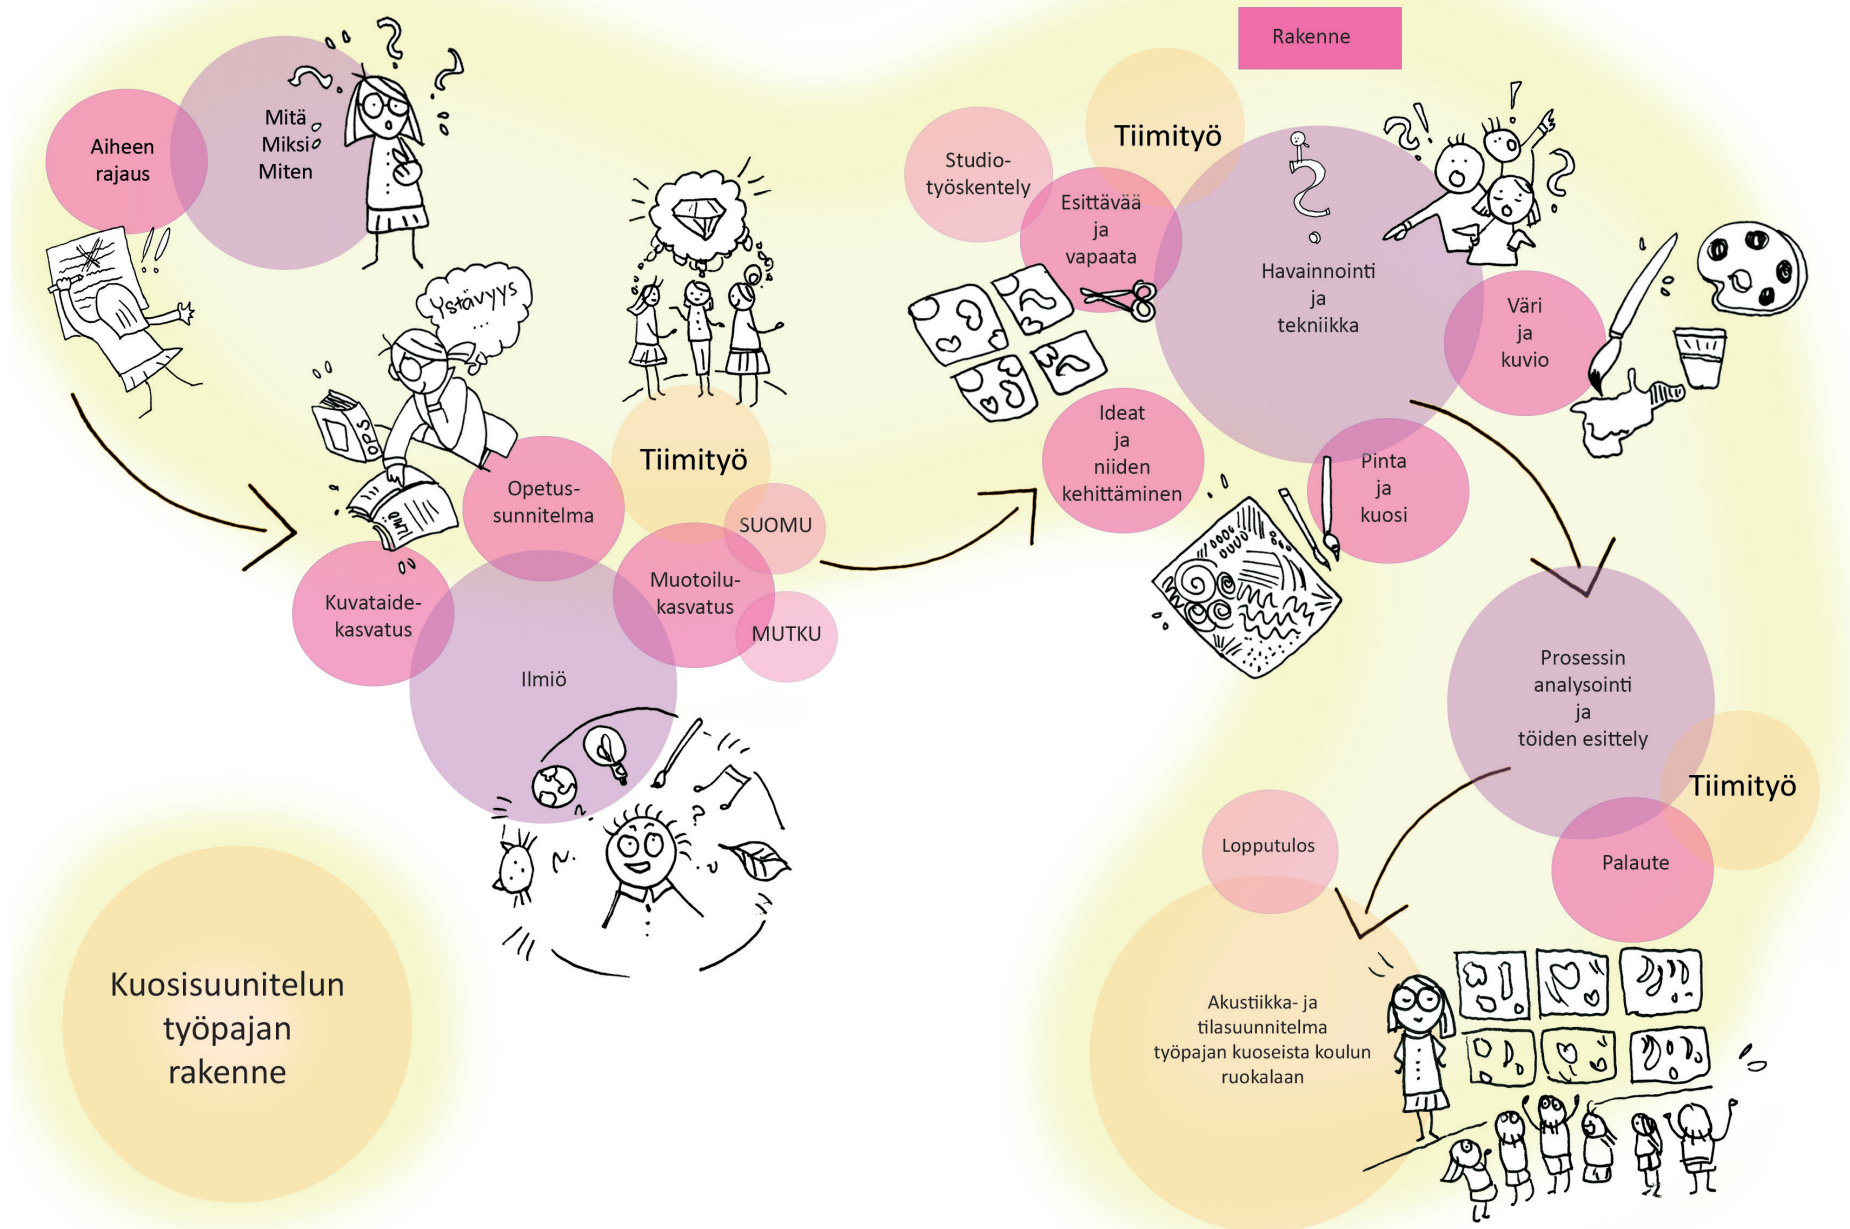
Rakenne

Aiheen rajaus

Mitä Miksi Miten

Ystävyys ...

OPS

ILMIÖ

Opetus-sunnitelma

Tiimityö

SUOMU

Kuvataide-kasvatus

Muotoilu-kasvatus

MUTKU

Ilmiö

Studio-työskentely

Tiimityö

Esittävää ja vapaata

Havainnointi ja tekniikka

Väri ja kuvio

Ideat ja niiden kehittäminen

Pinta ja kuosi

Prosessin analysointi ja töiden esittely

Tiimityö

Palaute

Lopputulos

Akustiikka- ja tilasuunnitelma työpajan kuoseista koulun ruokalaan

Kuosisuunitelun työpajan rakenne